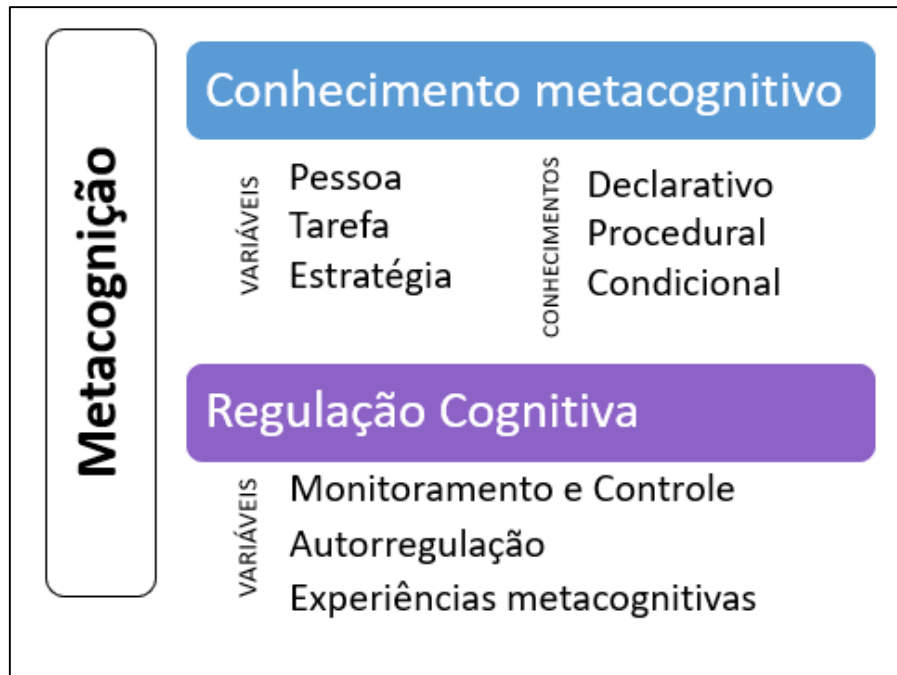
Metacognição

Conhecimento metacognitivo

VARIÁVEIS
Pessoa
Tarefa
Estratégia

CONHECIMENTOS
Declarativo
Procedural
Condicional

Regulação Cognitiva

VARIÁVEIS
Monitoramento e Controle
Autorregulação
Experiências metacognitivas